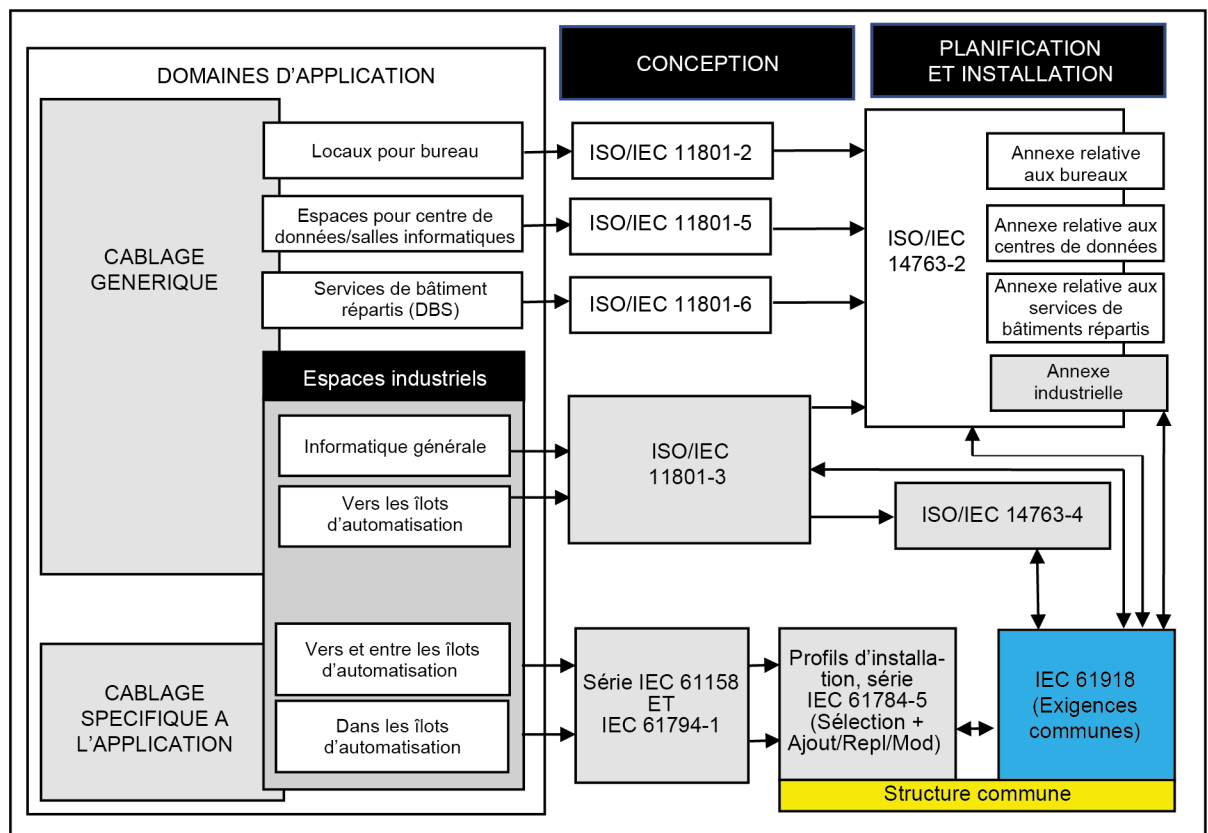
DOMAINES D'APPLICATION

CONCEPTION

PLANIFICATION ET INSTALLATION

CABLAGE GENERIQUE

Locaux pour bureau

ISO/IEC 11801-2

Espaces pour centre de données/salles informatiques

ISO/IEC 11801-5

Services de bâtiment répartis (DBS)

ISO/IEC 11801-6

ISO/IEC 14763-2

Annexe relative aux bureaux

Annexe relative aux centres de données

Annexe relative aux services de bâtiments répartis

Annexe industrielle

Espaces industriels

Informatique générale

Vers les îlots d'automatisation

ISO/IEC 11801-3

ISO/IEC 14763-4

CABLAGE SPECIFIQUE A L'APPLICATION

Vers et entre les îlots d'automatisation

Dans les îlots d'automatisation

Série IEC 61158 ET IEC 61794-1

Profils d'installation, série IEC 61784-5 (Sélection + Ajout/Repl/Mod)

IEC 61918 (Exigences communes)

Structure commune